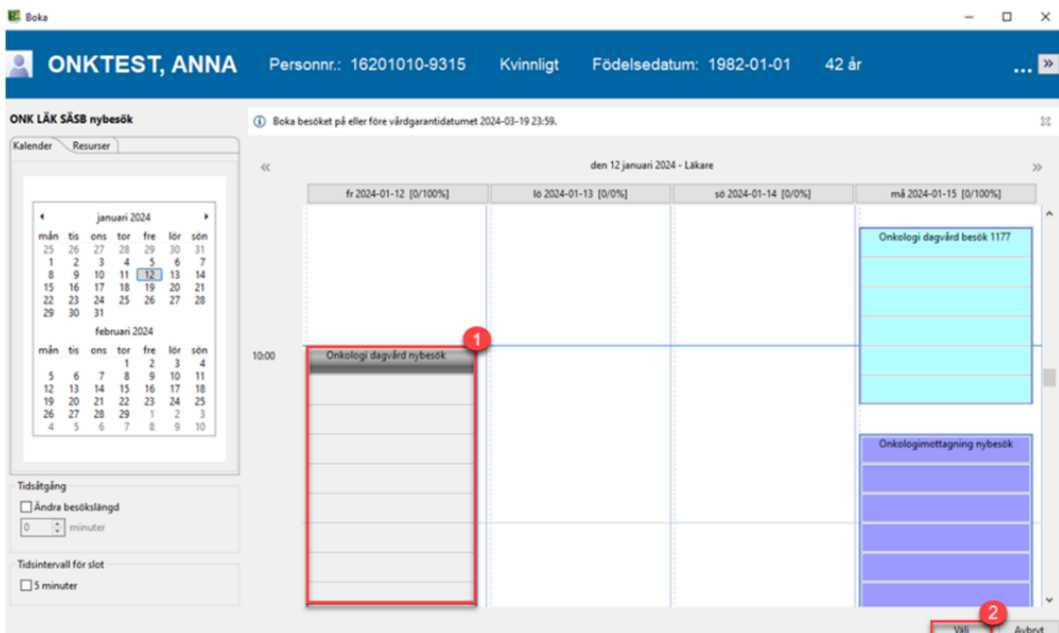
Boka

ONKTEST, ANNA Personnr.: 16201010-9315 Kvinnligt Födelsedatum: 1982-01-01 42 år ...

ONK LÄK SÄSB nybesök

Kalender Resurser

januari 2024

| mån | tis | ons | tor | fre | lör | sön |
|---|---|---|---|---|---|---|
| 25 | 26 | 27 | 28 | 29 | 30 | 31 |
| 1 | 2 | 3 | 4 | 5 | 6 | 7 |
| 8 | 9 | 10 | 11 | 12 | 13 | 14 |
| 15 | 16 | 17 | 18 | 19 | 20 | 21 |
| 22 | 23 | 24 | 25 | 26 | 27 | 28 |
| 29 | 30 | 31 | | | | |

februari 2024

| mån | tis | ons | tor | fre | lör | sön |
|---|---|---|---|---|---|---|
| | | | 1 | 2 | 3 | 4 |
| 5 | 6 | 7 | 8 | 9 | 10 | 11 |
| 12 | 13 | 14 | 15 | 16 | 17 | 18 |
| 19 | 20 | 21 | 22 | 23 | 24 | 25 |
| 26 | 27 | 28 | 29 | 1 | 2 | 3 |
| 4 | 5 | 6 | 7 | 8 | 9 | 10 |

Tidsåtgång
Ändra besökslängd
0 minuter

Tidsintervall för slot
5 minuter

Boka besöket på eller före vårdgarantidatumet 2024-03-19 23:59.

den 12 januari 2024 - Läkare

fr 2024-01-12 [0/100%] lö 2024-01-13 [0/0%] sö 2024-01-14 [0/0%] må 2024-01-15 [0/100%]

10:00

Onkologi dagvård nybesök

1

Onkologi dagvård besök 1177

Onkologimottagning nybesök

2

Välj Avbryt